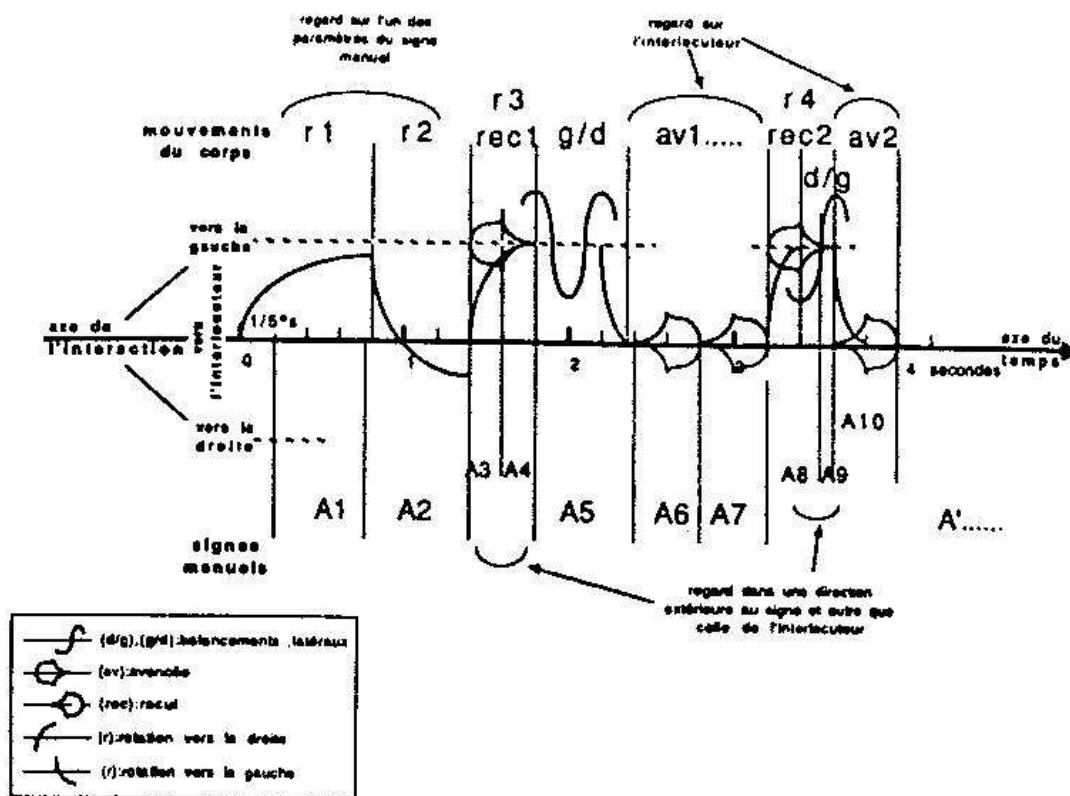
regard sur l'un des paramètres du signe manuel

regard sur l'interlocuteur

mouvements du corps

r 1  r 2  r 3  rec1  g/d  av1.....  r 4  rec2  av2  d/g

vers la gauche

vers l'interlocuteur

axe de l'interaction

1/5°s

0  1  2  3  4 secondes

axe du temps

vers la droite

A1  A2  A3  A4  A5  A6  A7  A8  A9  A10  A'......

signes manuels

regard dans une direction extérieure au signe et autre que celle de l'interlocuteur

(d/g),(g/d):balancements latéraux
(av):avancée
(rec):recul
(r):rotation vers la droite
(r):rotation vers la gauche

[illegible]